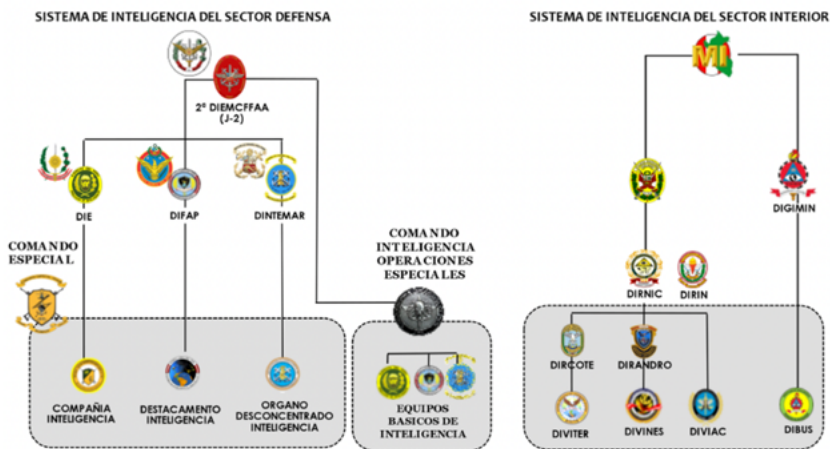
SISTEMA DE INTELIGENCIA DEL SECTOR DEFENSA

2ª DIEMCFFAA (J-2)

DIE

DIFAP

DINTEMAR

COMANDO ESPECIAL

COMANDO INTELIGENCIA OPERACIONES ESPECIALES

COMPAÑIA INTELIGENCIA

DESTACAMENTO INTELIGENCIA

ORGANO DESCONCENTRADO INTELIGENCIA

EQUIPOS BASICOS DE INTELIGENCIA

SISTEMA DE INTELIGENCIA DEL SECTOR INTERIOR

MI

DIGIMIN

DIRNIC

DIRIN

DIRCOTE

DIRANDRO

DIVITER

DIVINES

DIVIAC

DIBUS